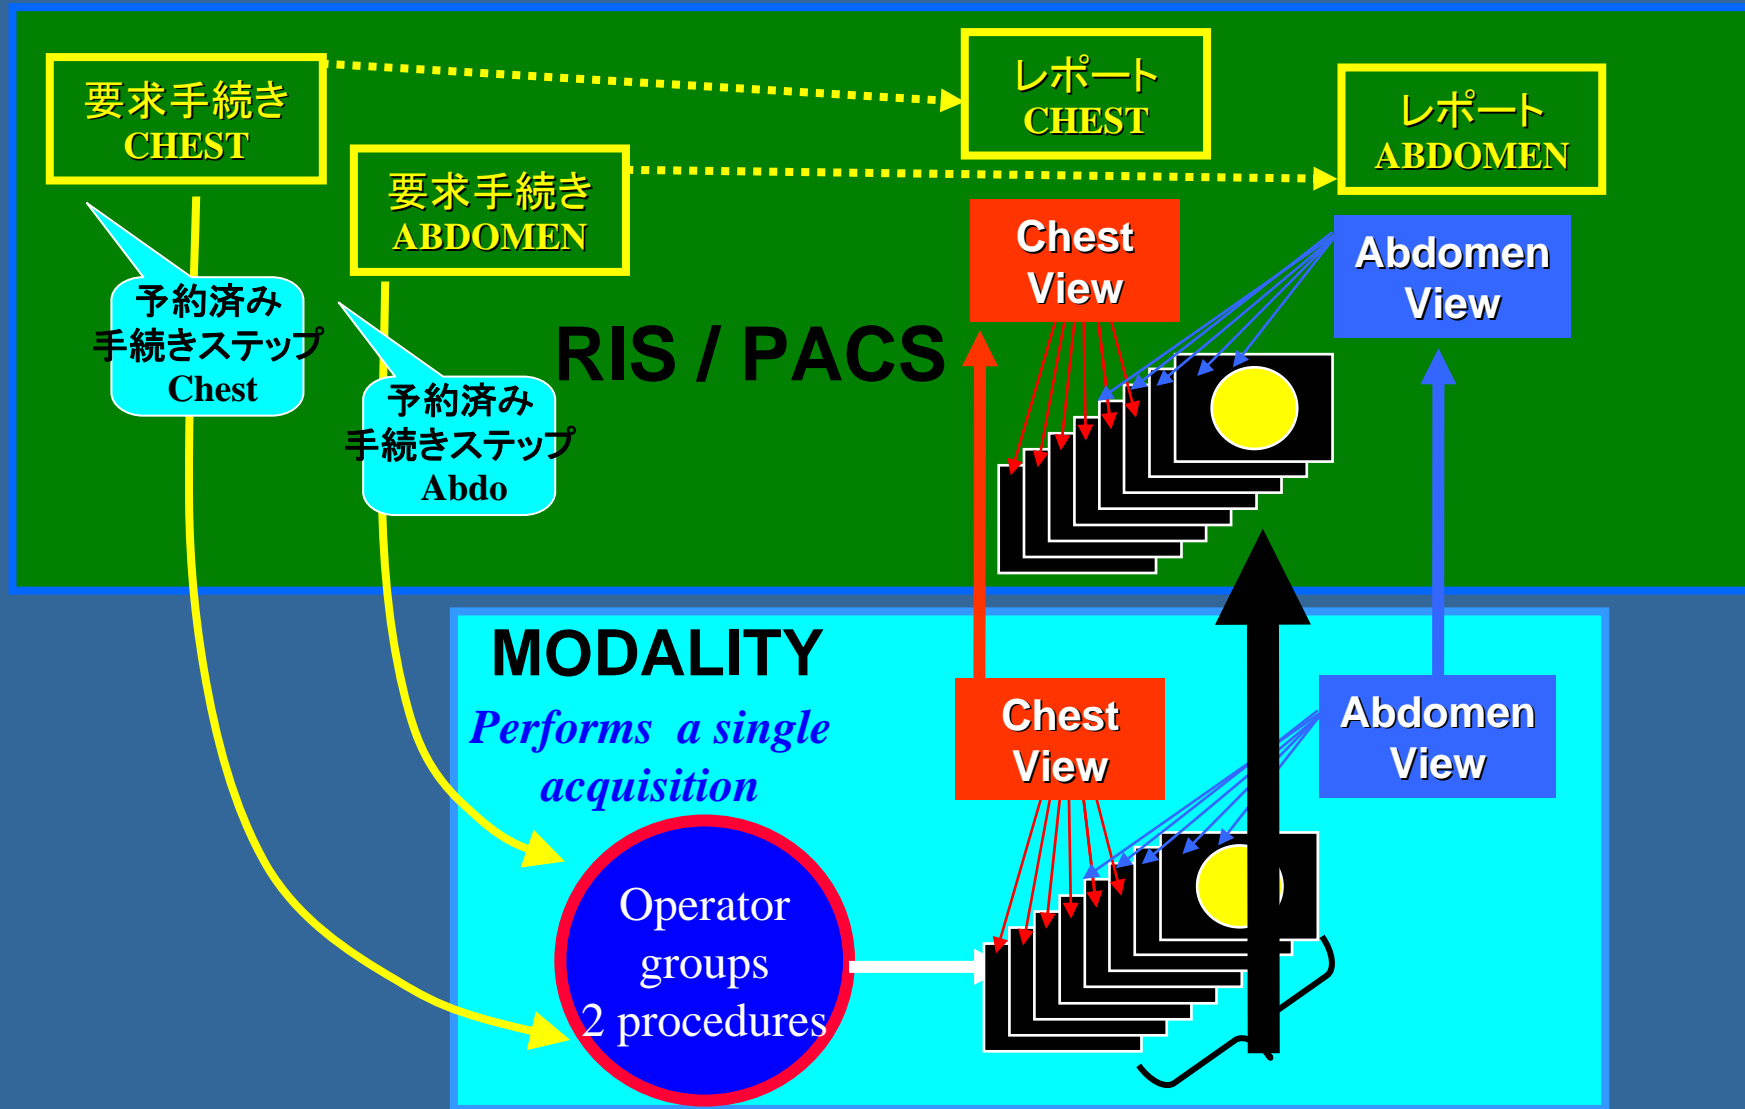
要求手続き
CHEST

レポート
CHEST

要求手続き
ABDOMEN

レポート
ABDOMEN

Chest View

Abdomen View

予約済み
手続きステップ
Chest

予約済み
手続きステップ
Abdo

RIS / PACS

MODALITY

Performs a single acquisition

Chest View

Abdomen View

Operator groups 2 procedures